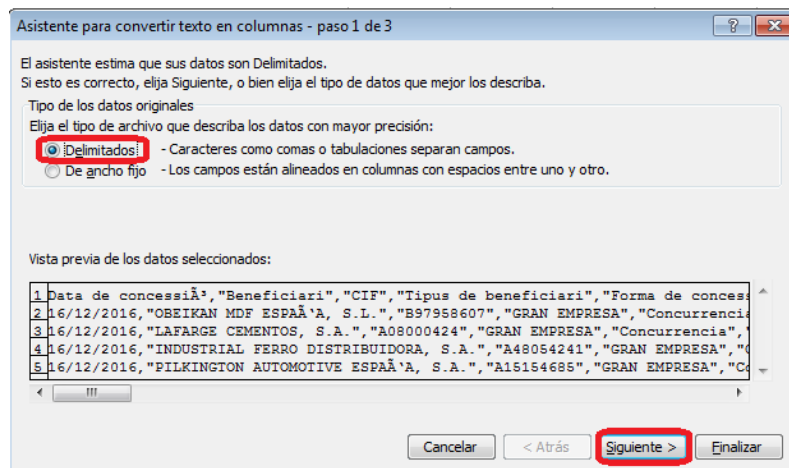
Asistente para convertir texto en columnas - paso 1 de 3

?

El asistente estima que sus datos son Delimitados.
Si esto es correcto, elija Siguiente, o bien elija el tipo de datos que mejor los describa.

Tipo de los datos originales
Elija el tipo de archivo que describa los datos con mayor precisión:

Delimitados - Caracteres como comas o tabulaciones separan campos.
De ancho fijo - Los campos están alineados en columnas con espacios entre uno y otro.

Vista previa de los datos seleccionados:

1 Data de concessiÃ³,"Beneficiari","CIF","Tipus de beneficiari","Forma de concess
2 16/12/2016,"OBEIKAN MDF ESPAÃ'A, S.L.","B97958607","GRAN EMPRESA","Concurrencia
3 16/12/2016,"LAFARGE CEMENTOS, S.A.","A08000424","GRAN EMPRESA","Concurrencia",
4 16/12/2016,"INDUSTRIAL FERRO DISTRIBUIDORA, S.A.","A48054241","GRAN EMPRESA","
5 16/12/2016,"PILKINGTON AUTOMOTIVE ESPAÃ'A, S.A.","A15154685","GRAN EMPRESA","C

Cancelar < Atrás Siguiente > Finalizar